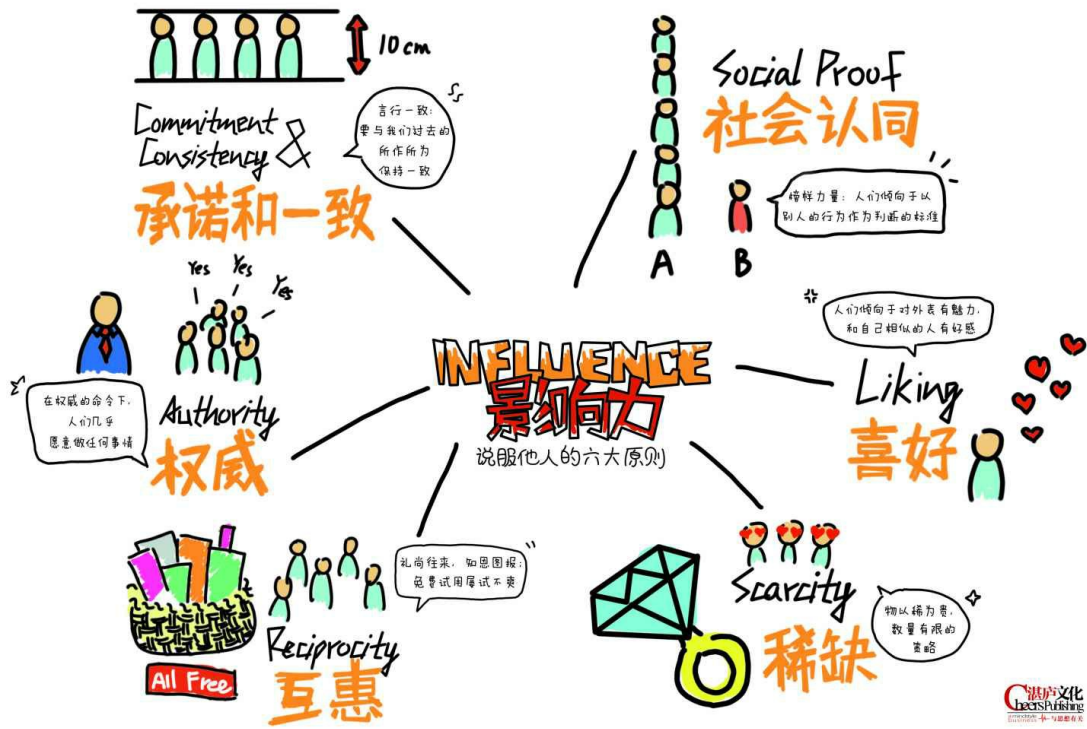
10cm

Commitment & Consistency
言行一致：要与我们过去的所作所为保持一致
承诺和一致

Social Proof
社会认同
榜样力量：人们倾向于以别人的行为作为判断的标准
A B

Yes Yes Yes
Authority
在权威的命令下，人们几乎愿意做任何事情
权威

INFLUENCE
影响力
说服他人的六大原则

人们倾向于对外表有魅力，和自己相似的人有好感
Liking
喜好

礼尚往来，知恩图报；免费试用屡试不爽
All Free
Reciprocity
互惠

Scarcity
物以稀为贵，数量有限的策略
稀缺

Cheers Publishing 湛庐文化